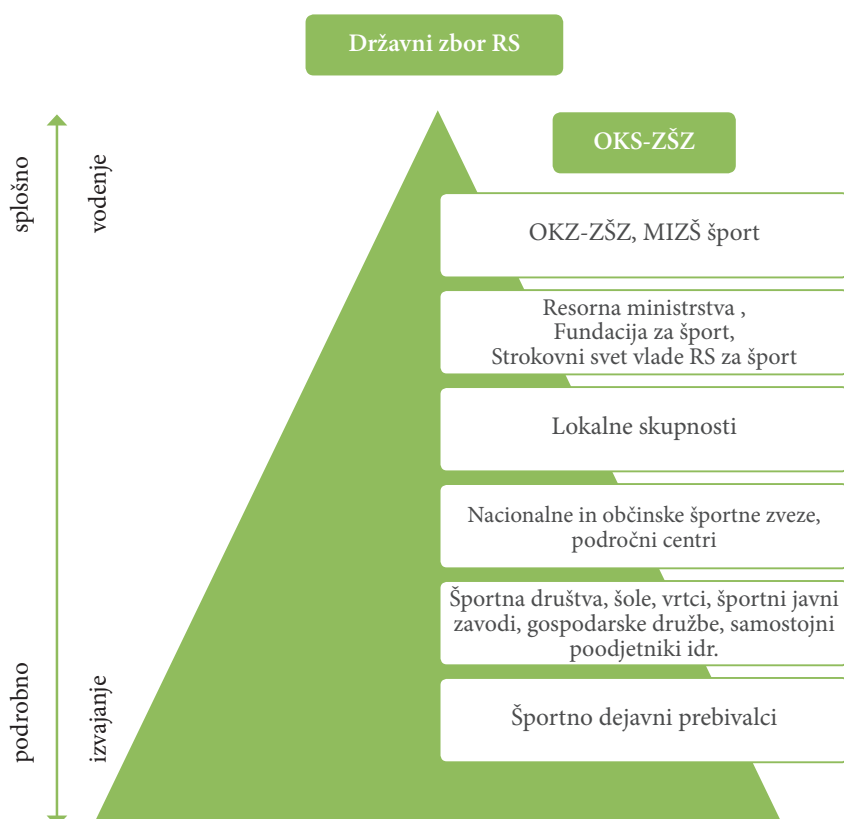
Državni zbor RS

splošno

vodenje

OKS-ZŠZ

OKZ-ZŠZ, MIZŠ šport

Resorna ministrstva ,
Fundacija za šport,
Strokovni svet vlade RS za šport

Lokalne skupnosti

Nacionalne in občinske športne zveze, področni centri

Športna društva, šole, vrtci, športni javni zavodi, gospodarske družbe, samostojni poodjetniki idr.

Športno dejavni prebivalci

podrobno

izvajanje